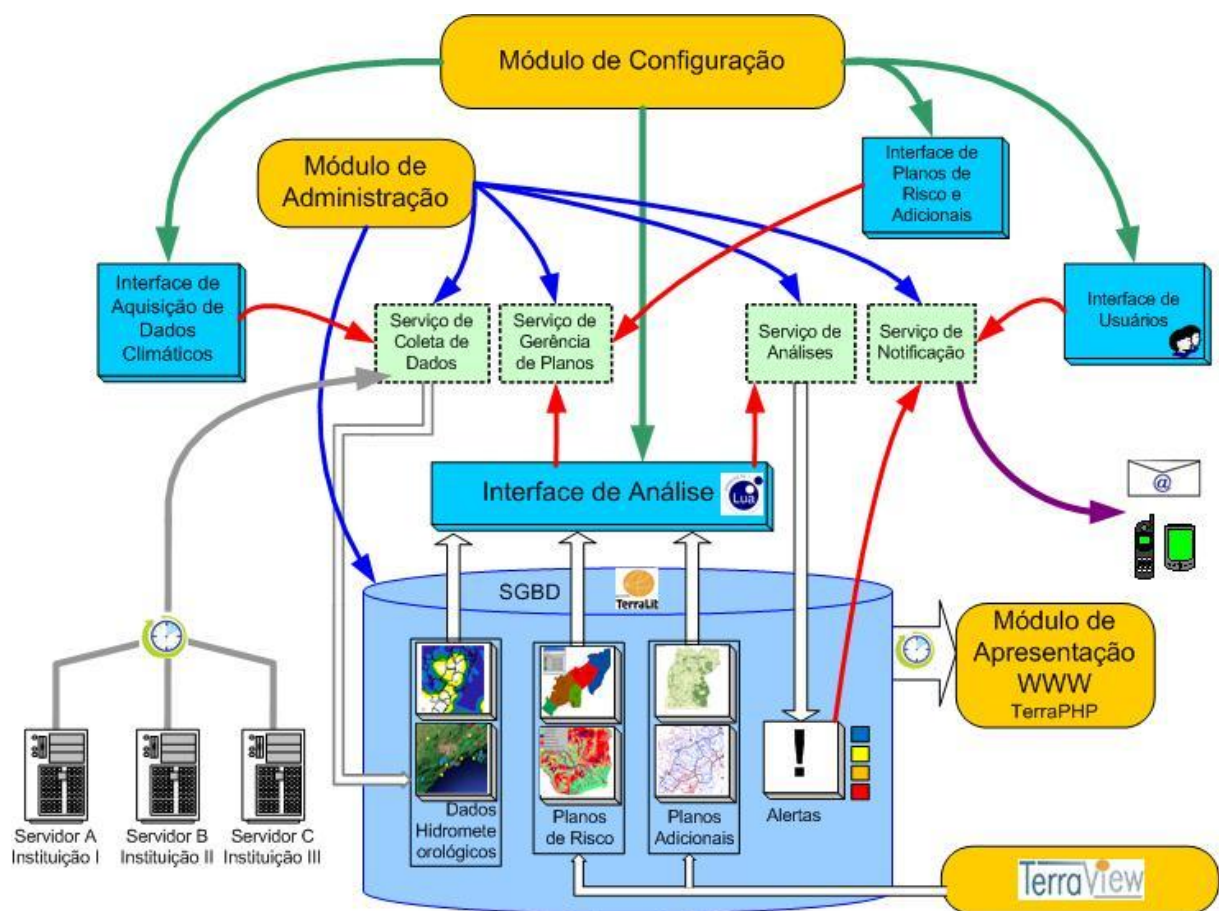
Módulo de Configuração

Módulo de Administração

Interface de Planos de Risco e Adicionais

Interface de Aquisição de Dados Climáticos

Serviço de Coleta de Dados

Serviço de Gerência de Planos

Serviço de Análises

Serviço de Notificação

Interface de Usuários

Interface de Análise

Lua

@

SGBD

TerraLib

Módulo de Apresentação WWW
TerraPHP

Dados Hidrometeorológicos

Planos de Risco

Planos Adicionais

!

Alertas

Servidor A
Instituição I

Servidor B
Instituição II

Servidor C
Instituição III

TerraView